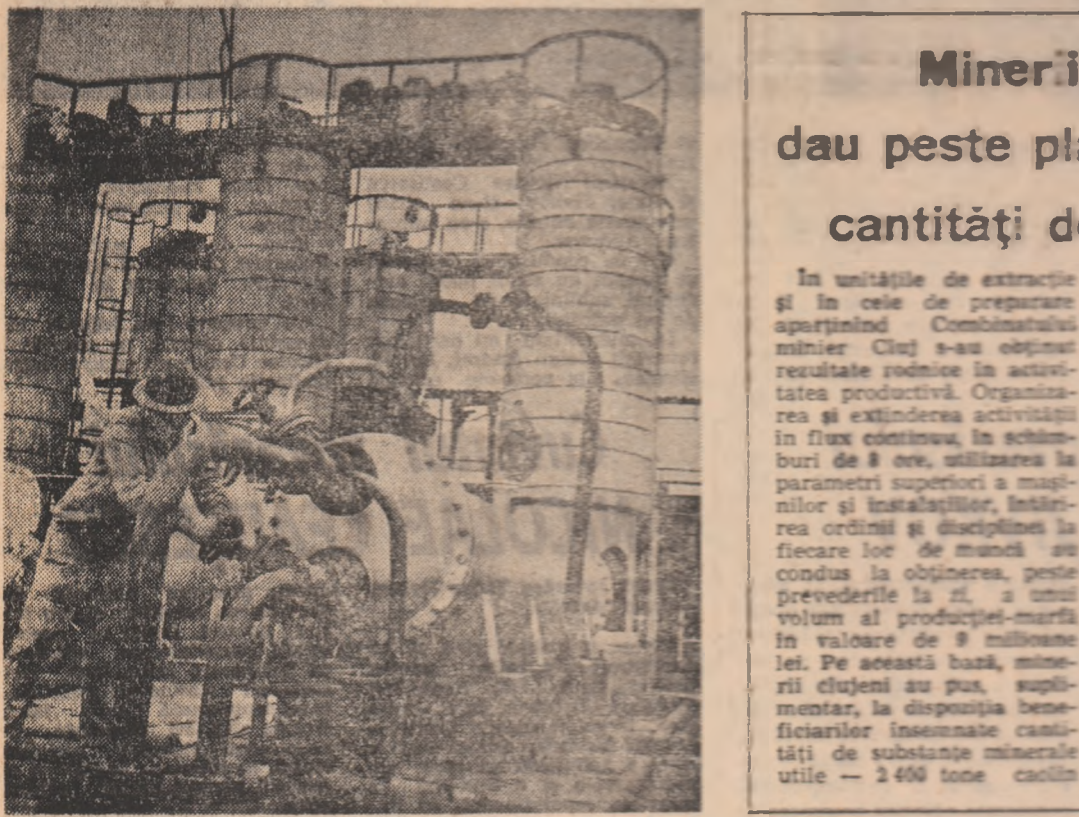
Minerii

dau peste pla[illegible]

cantităţi de

În unităţile de extracţie şi în cele de preparare aparţinînd Combinatului minier Cluj s-au obţinut rezultate rodnice în activitatea productivă. Organizarea şi extinderea activităţii în flux continuu, în schimburi de 8 ore, utilizarea la parametri superiori a maşinilor şi instalaţiilor, întărirea ordinii şi disciplinei la fiecare loc de muncă au condus la obţinerea, peste prevederile la zi, a unui volum al producţiei-marfă în valoare de 9 milioane lei. Pe această bază, minerii clujeni au pus, suplimentar, la dispoziţia beneficiarilor însemnate cantităţi de substanţe minerale utile — 2 400 tone caolin